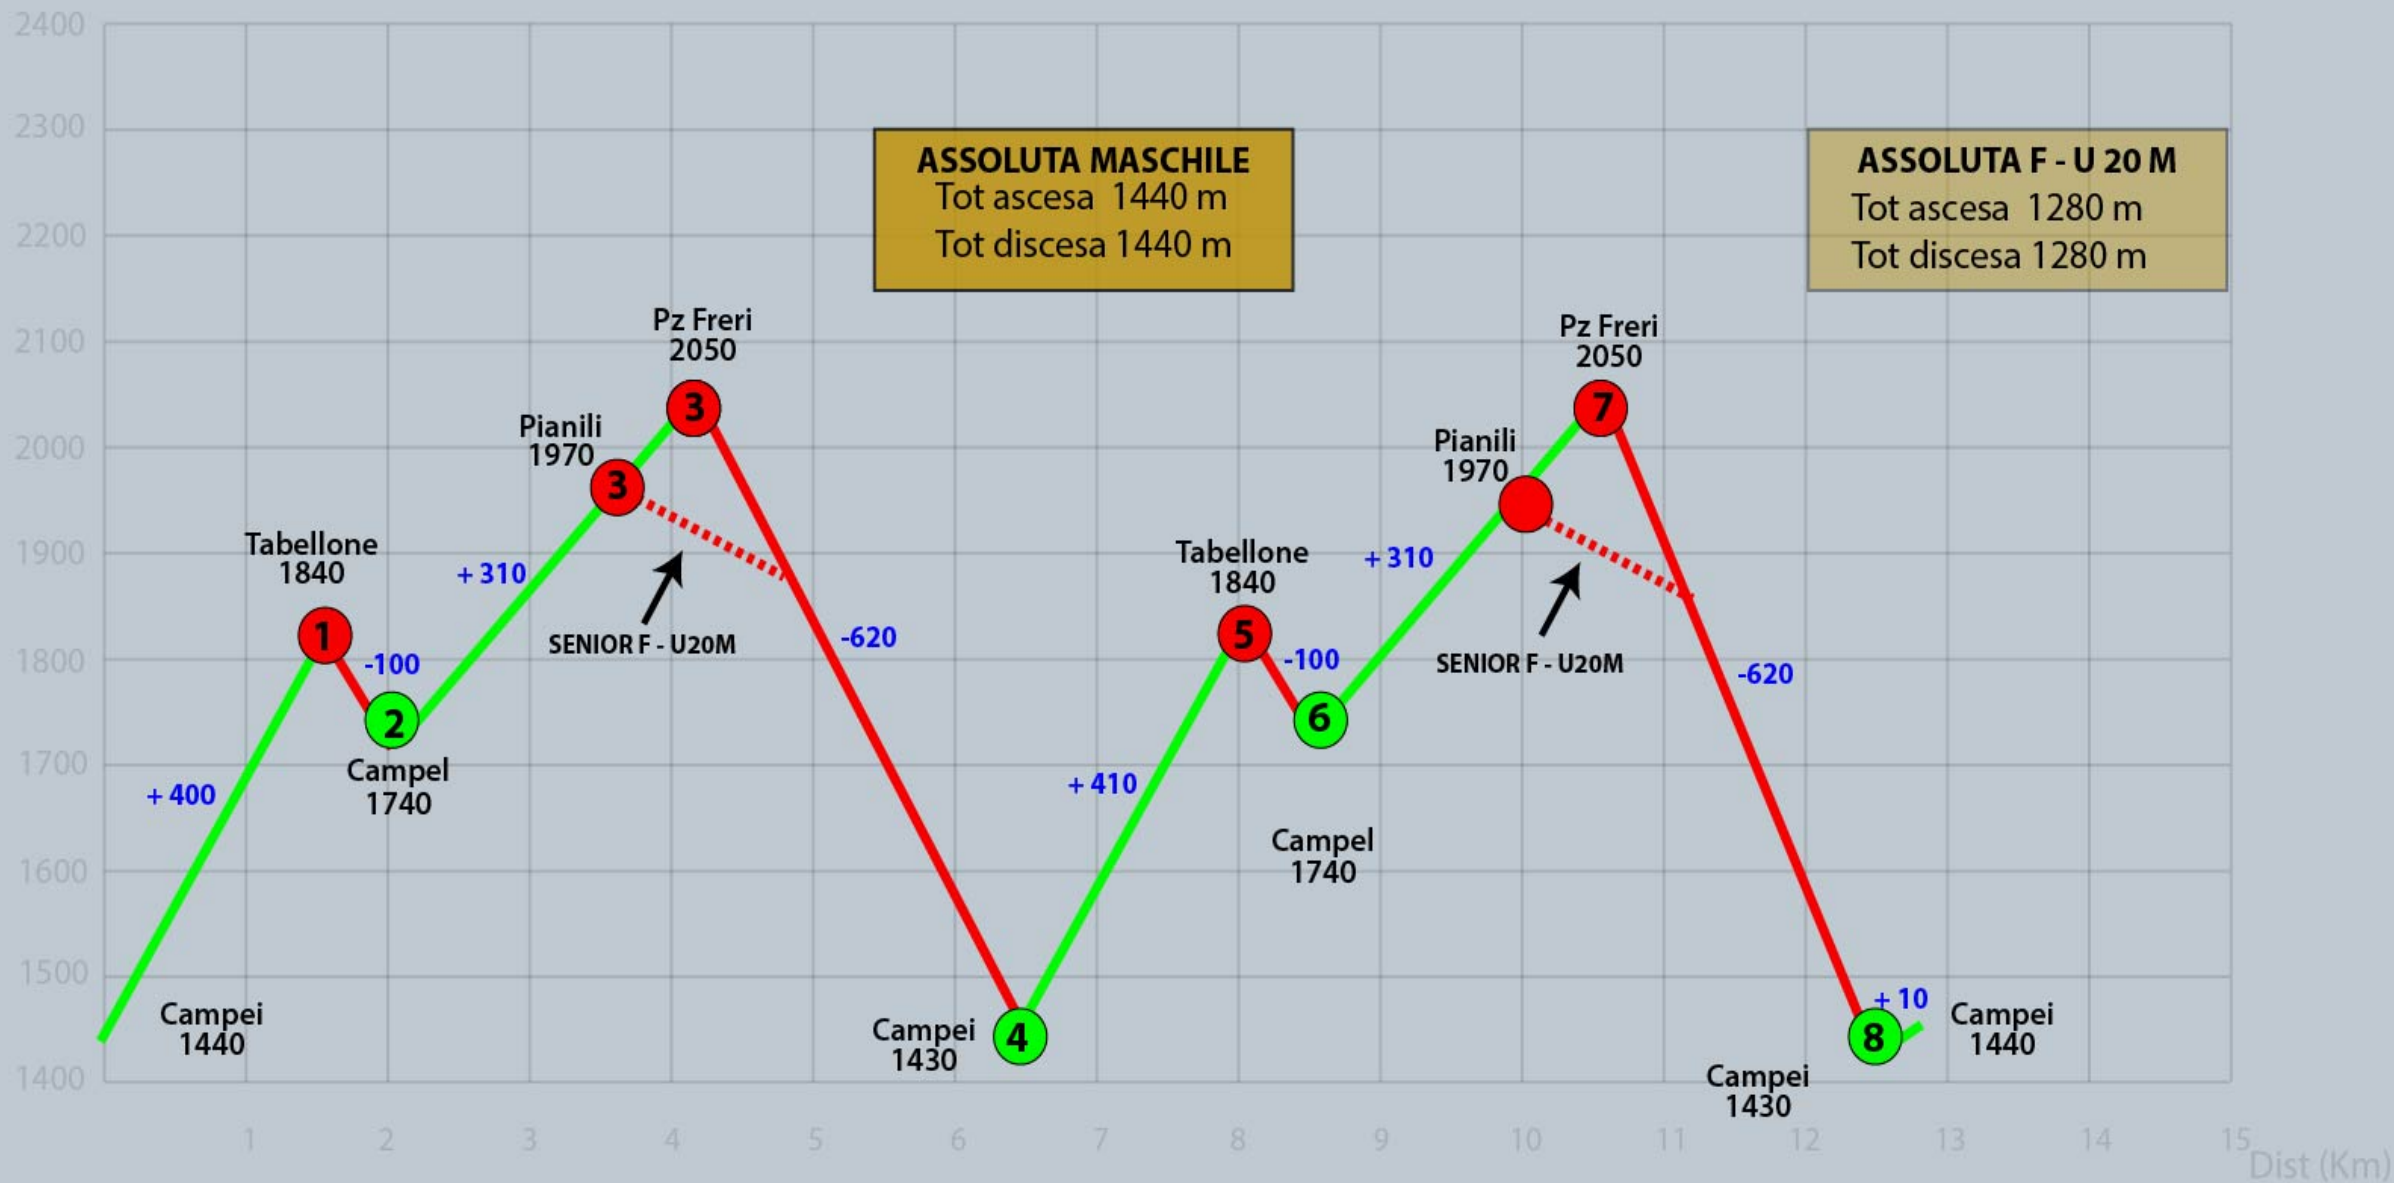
ASSOLUTA MASCHILE
Tot ascesa 1440 m
Tot discesa 1440 m

ASSOLUTA F - U 20 M
Tot ascesa 1280 m
Tot discesa 1280 m

2400
2300
2200
2100
2000
1900
1800
1700
1600
1500
1400

Pz Freri
2050
Pianili
1970
Tabellone
1840
+ 310
SENIOR F - U20M
-620
-100
+ 400
Campel
1740
Campei
1440
Campei
1430
+ 410
Tabellone
1840
+ 310
Pianili
1970
Pz Freri
2050
-100
SENIOR F - U20M
-620
Campel
1740
+ 10
Campei
1440
Campei
1430

1
2
3
3
4
5
6
7
8

1 2 3 4 5 6 7 8 9 10 11 12 13 14 15
Dist (Km)